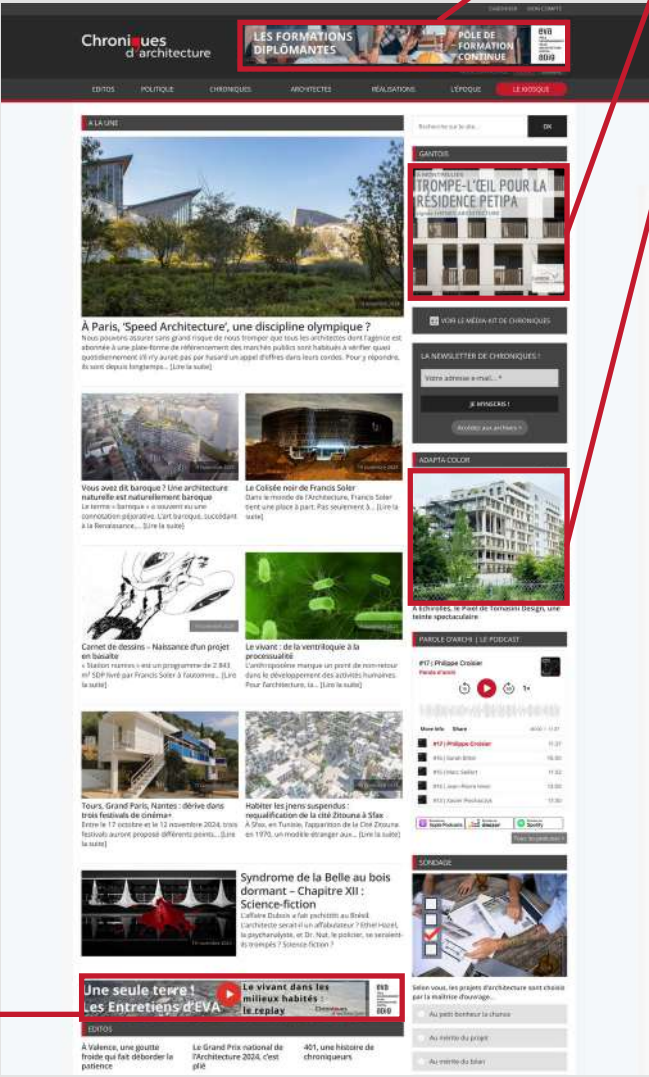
S'ABONNER | MON COMPTE

Chroniques d'architecture

LES FORMATIONS DIPLÔMANTES

PÔLE DE FORMATION CONTINUE

EVA

EDITOS | POLITIQUE | CHRONIQUES | ARCHITECTES | RÉALISATIONS | L'ÉPOQUE | LE KIOSQUE

À LA UNE

À Paris, 'Speed Architecture', une discipline olympique ?

Nous pouvons assurer sans grand risque de nous tromper que tous les architectes dont l'agence est abonnée à une plate-forme de référencement des marchés publics sont habitués à vérifier quasi quotidiennement s'il n'y aurait pas par hasard un appel d'offres dans leurs cordes. Pour y répondre, ils sont depuis longtemps... [Lire la suite]

Vous avez dit baroque ? Une architecture naturelle est naturellement baroque

Le terme « baroque » a souvent eu une connotation péjorative. L'art baroque, succédant à la Renaissance,... [Lire la suite]

Le Colisée noir de Francis Soler

Dans le monde de l'Architecture, Francis Soler tient une place à part. Pas seulement à... [Lire la suite]

Carnet de dessins – Naissance d'un projet en basalte

« Station nonnes » est un programme de 2 843 m² SDP livré par Francis Soler à l'automne... [Lire la suite]

Le vivant : de la ventriloquie à la processualité

L'anthropocène marque un point de non-retour dans le développement des activités humaines. Pour l'architecture, la... [Lire la suite]

Tours, Grand Paris, Nantes : dérive dans trois festivals de cinéma+

Entre le 17 octobre et le 12 novembre 2024, trois festivals auront proposé différents points... [Lire la suite]

Habiter les jnens suspendus : requalification de la cité Zitouna à Sfax

À Sfax, en Tunisie, l'apparition de la Cité Zitouna en 1970, un modèle étranger aux... [Lire la suite]

Syndrome de la Belle au bois dormant – Chapitre XII : Science-fiction

L'affaire Dubois a fait pschittttt au Brésil. L'architecte serait-il un affabulateur ? Ethel Hazel, la psychanalyste, et Dr. Nat, le policier, se seraient-ils trompés ? Science-fiction ?

Une seule terre ! Les Entretiens d'EVA

Le vivant dans les milieux habités : le replay

EVA

EDITOS

À Valence, une goutte froide qui fait déborder la patience

Le Grand Prix national de l'Architecture 2024, c'est plié

401, une histoire de chroniqueurs

Recherche sur le site...

OK

GANTOIS

TROMPE-L'ŒIL POUR LA RÉSIDENCE PETIPA

VOIR LE MÉDIA KIT DE CHRONIQUES

LA NEWSLETTER DE CHRONIQUES !

Votre adresse e-mail... *

JE M'INSCRIS !

Accédez aux archives »

ADAPTA COLOR

À Echirolles, le Pixel de Tomasini Design, une teinte spectaculaire

PAROLE D'ARCHI | LE PODCAST

#17 | Philippe Croisier

Parole d'archi

More Info | Share

#17 | Philippe Croisier
#16 | Sarah Bitter
#15 | Marc Sallert
#14 | Jean-Pierre Heim
#13 | Xavier Prochaczyk

Apple Podcasts | deezer | Spotify

Tous les podcasts »

SONDAGE

Selon vous, les projets d'architecture sont choisis par la maîtrise d'ouvrage...

Au petit bonheur la chance
Au mérite du projet
Au mérite du bilan